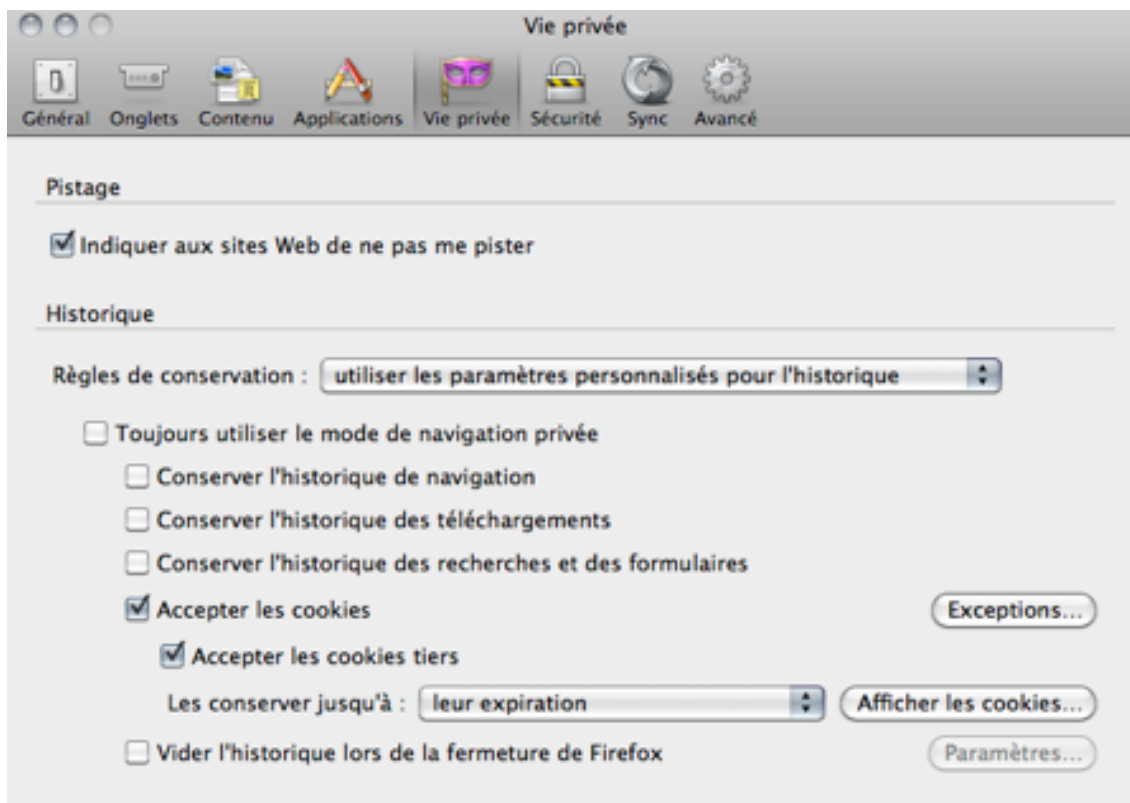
Vie privée

Général Onglets Contenu Applications Vie privée Sécurité Sync Avancé

Pistage

Indiquer aux sites Web de ne pas me pister

Historique

Règles de conservation : utiliser les paramètres personnalisés pour l'historique

Toujours utiliser le mode de navigation privée

Conserver l'historique de navigation

Conserver l'historique des téléchargements

Conserver l'historique des recherches et des formulaires

Accepter les cookies

Exceptions...

Accepter les cookies tiers

Les conserver jusqu'à : leur expiration

Afficher les cookies...

Vider l'historique lors de la fermeture de Firefox

Paramètres...